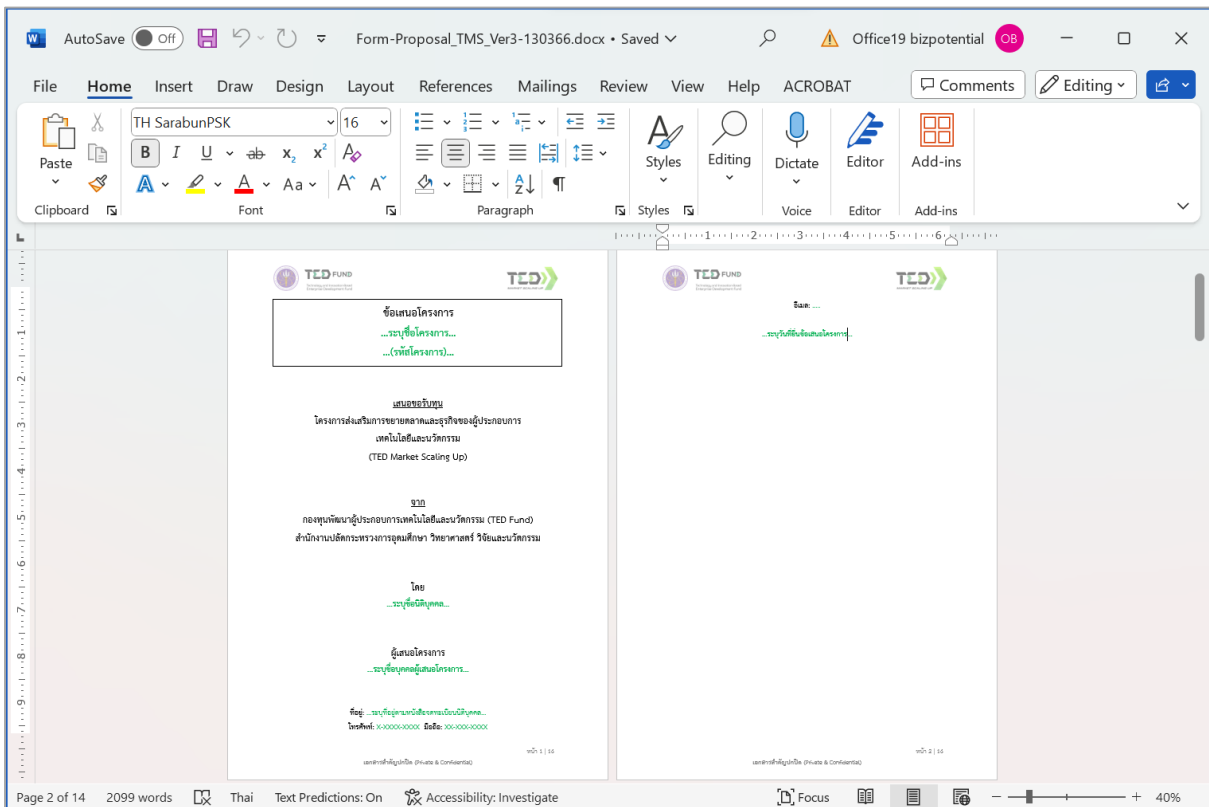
AutoSave Off Form-Proposal_TMS_Ver3-130366.docx • Saved Office19 bizpotential OB

File Home Insert Draw Design Layout References Mailings Review View Help ACROBAT Comments Editing

Paste
Clipboard
TH SarabunPSK 16
B I U ab $x_2$ $x^2$
A Aa A^ A
Font
Paragraph
Styles
Styles
Editing
Dictate
Voice
Editor
Editor
Add-ins
Add-ins

TED FUND TED

ข้อเสนอโครงการ
...ระบุชื่อโครงการ...
...(รหัสโครงการ)...

เสนอขอรับทุน
โครงการส่งเสริมการขยายตลาดและธุรกิจของผู้ประกอบการเทคโนโลยีและนวัตกรรม
(TED Market Scaling Up)

จาก
กองทุนพัฒนาผู้ประกอบการเทคโนโลยีและนวัตกรรม (TED Fund)
สำนักงานปลัดกระทรวงการอุดมศึกษา วิทยาศาสตร์ วิจัยและนวัตกรรม

โดย
...ระบุชื่อนิติบุคคล...

ผู้เสนอโครงการ
...ระบุชื่อบุคคลผู้เสนอโครงการ...

ที่อยู่: ...ระบุที่อยู่ตามหนังสือรับรองการจดทะเบียนนิติบุคคล...
โทรศัพท์: X-XXXX-XXXX มือถือ: XX-XXX-XXXX

หน้า 1 | 14
เอกสารสำคัญปกปิด (Private & Confidential)

TED FUND TED

อีเมล: ...

...ระบุวันที่ยื่นข้อเสนอโครงการ...

หน้า 2 | 14
เอกสารสำคัญปกปิด (Private & Confidential)

Page 2 of 14 2099 words Thai Text Predictions: On Accessibility: Investigate Focus 40%